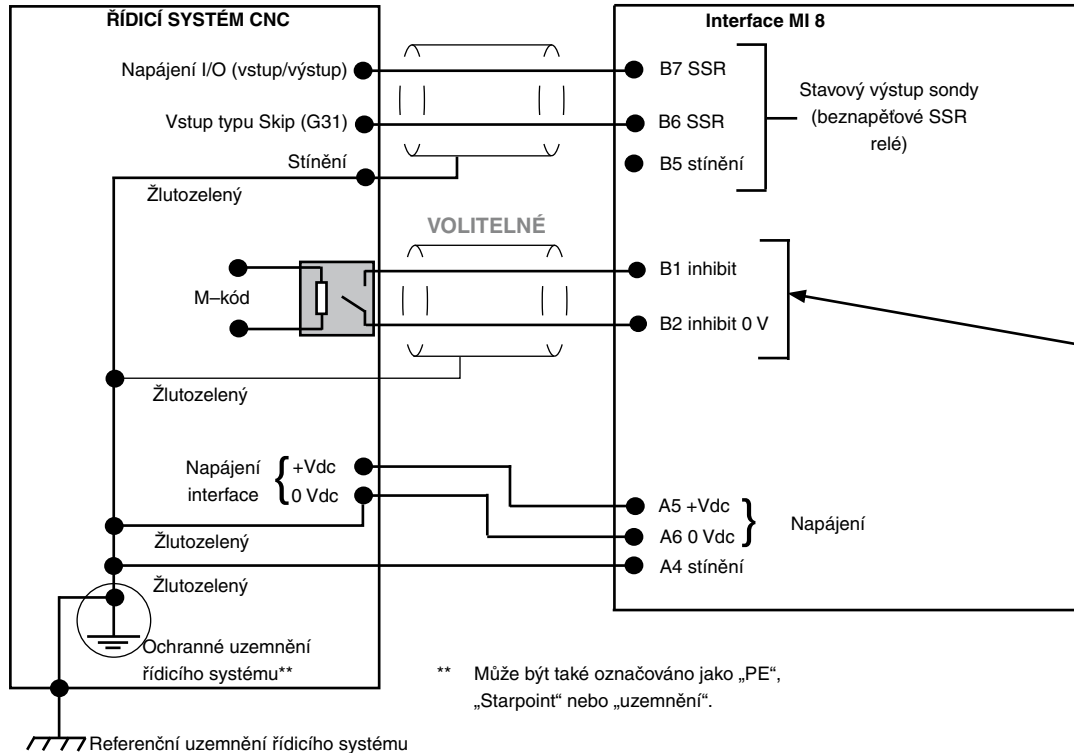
ŘÍDICÍ SYSTÉM CNC

Interface MI 8

Napájení I/O (vstup/výstup)

B7 SSR

Stavový výstup sondy (beznapěťové SSR relé)

Vstup typu Skip (G31)

B6 SSR

Stínění

B5 stínění

Žlutozelený

VOLITELNÉ

B1 inhibit

M–kód

B2 inhibit 0 V

Žlutozelený

Napájení interface

+Vdc

0 Vdc

A5 +Vdc

A6 0 Vdc

Napájení

Žlutozelený

Žlutozelený

A4 stínění

Ochranné uzemnění řídicího systému**

** Může být také označováno jako „PE“, „Starpoint“ nebo „uzemnění“.

Referenční uzemnění řídicího systému